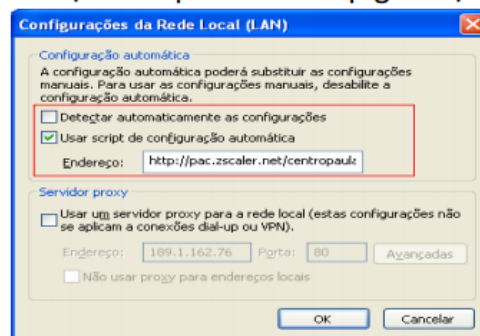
Configurações da Rede Local (LAN)

Configuração automática

A configuração automática poderá substituir as configurações manuais. Para usar as configurações manuais, desabilite a configuração automática.

Detectar automaticamente as configurações

Usar script de configuração automática

Endereço: http://pac.zscaler.net/centropaula

Servidor proxy

Usar um servidor proxy para a rede local (estas configurações não se aplicam a conexões dial-up ou VPN).

Endereço: 189.1.162.76 Porta: 80 Avançadas

Não usar proxy para endereços locais

OK Cancelar